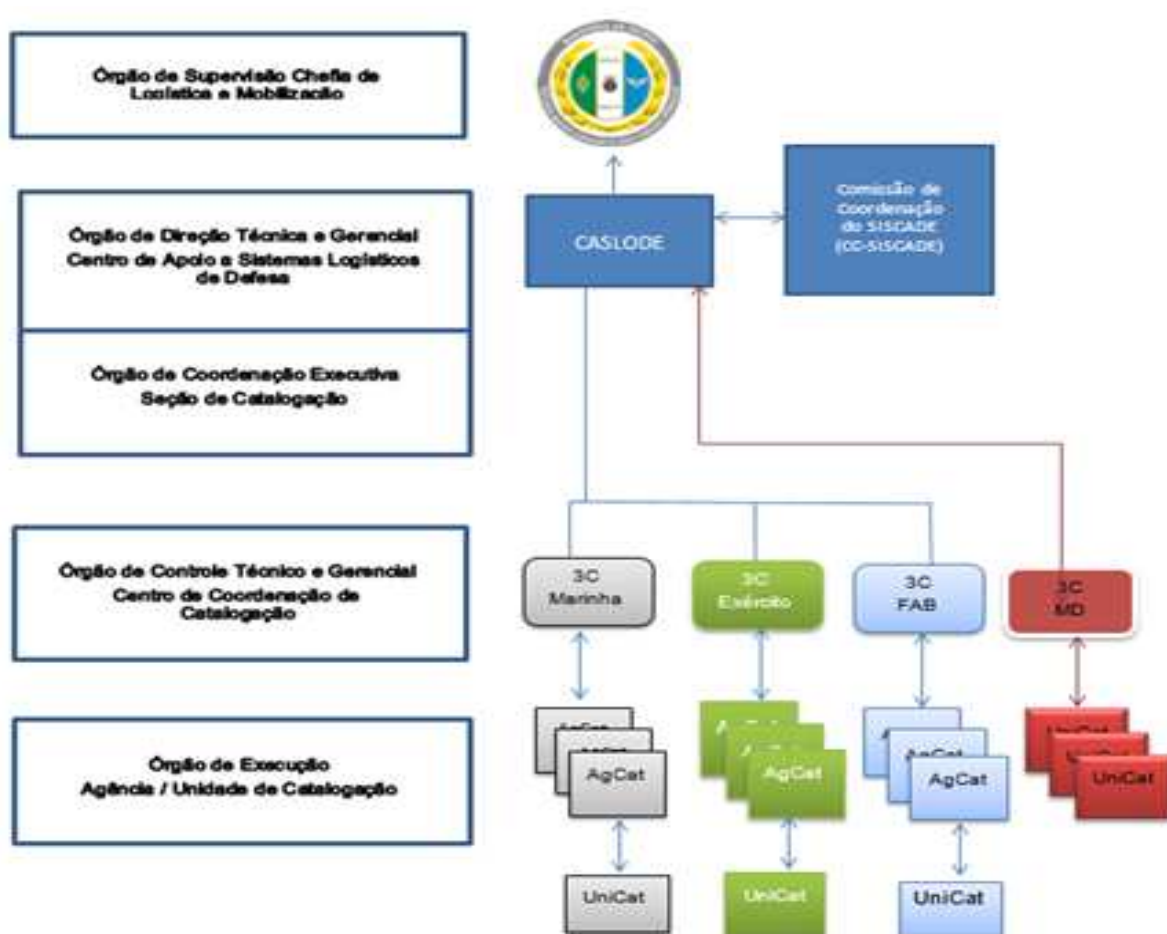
Órgão de Supervisão Chefia de Logística e Mobilização

Órgão de Direção Técnica e Gerencial
Centro de Apoio a Sistemas Logísticos de Defesa

Órgão de Coordenação Executiva
Seção de Catalogação

Órgão de Controle Técnico e Gerencial
Centro de Coordenação de Catalogação

Órgão de Execução
Agência / Unidade de Catalogação

CASLODE

Comissão de Coordenação do SISCADE (CC-SISCADE)

3C Marinha

3C Exército

3C FAB

3C MD

AgCat

AgCat

AgCat

UniCat

UniCat

UniCat

UniCat

UniCat